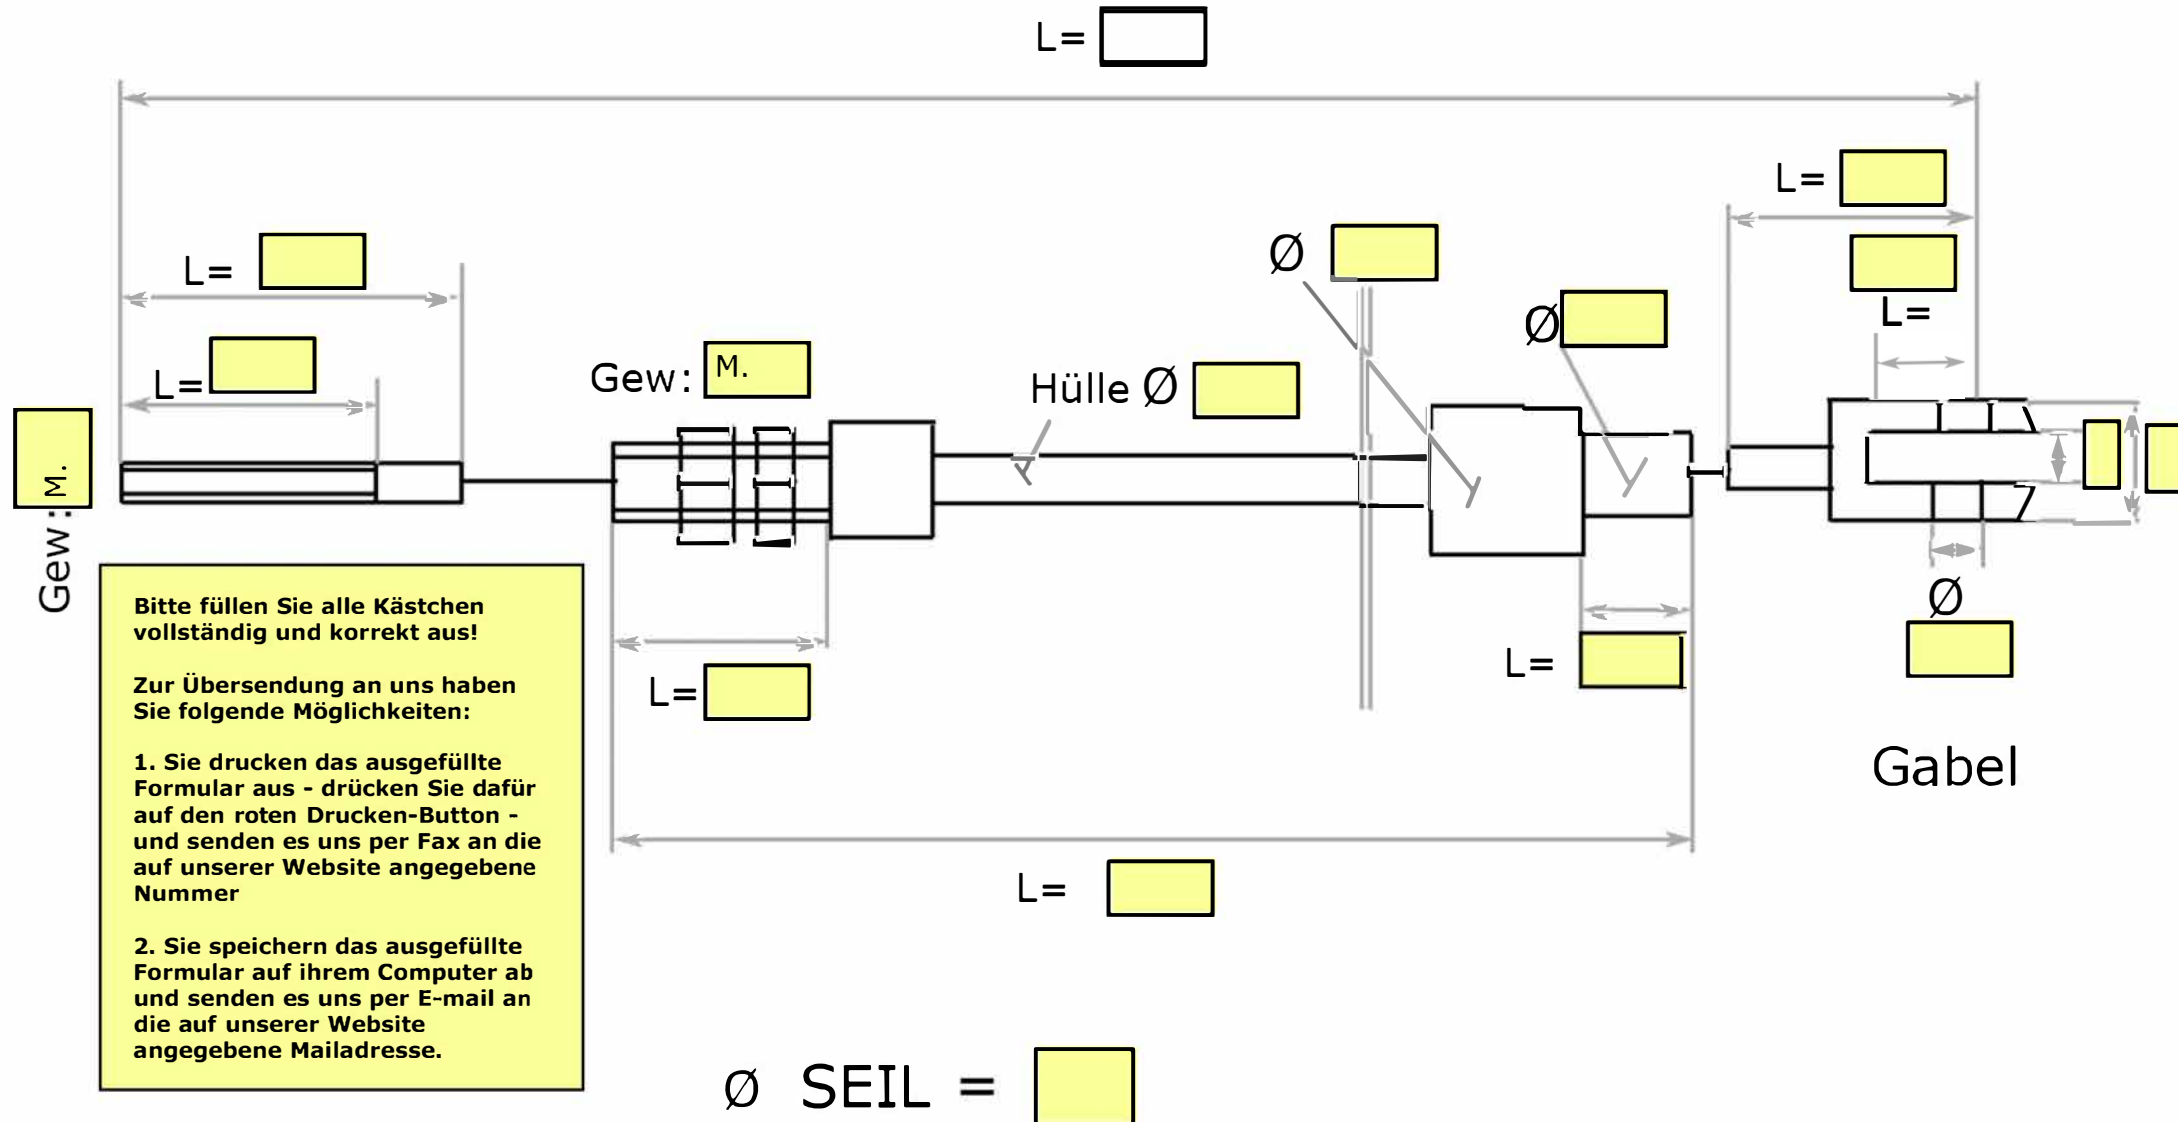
L=

L=

L=

Ø

Ø

L=

L=

Gew: M.

Hülle Ø

M.

Gew:

Ø

Bitte füllen Sie alle Kästchen vollständig und korrekt aus!

Zur Übersendung an uns haben Sie folgende Möglichkeiten:

1. Sie drucken das ausgefüllte Formular aus - drücken Sie dafür auf den roten Drucken-Button - und senden es uns per Fax an die auf unserer Website angegebene Nummer

2. Sie speichern das ausgefüllte Formular auf ihrem Computer ab und senden es uns per E-mail an die auf unserer Website angegebene Mailadresse.

L=

L=

Gabel

L=

Ø SEIL =